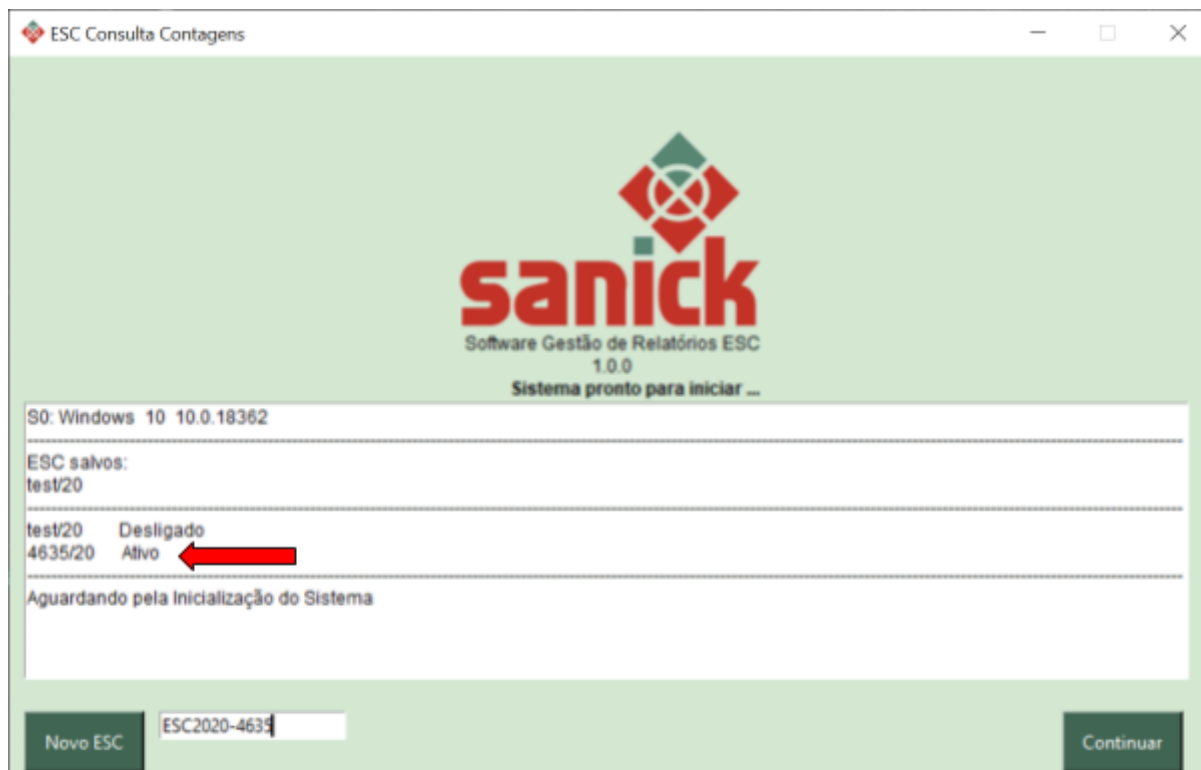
ESC Consulta Contagens

sanick
Software Gestão de Relatórios ESC
1.0.0
Sistema pronto para iniciar ...

S0: Windows 10 10.0.18362

ESC salvos:
test/20

test/20 Desligado
4635/20 Ativo

Aguardando pela Inicialização do Sistema

Novo ESC

ESC2020-4635

Continuar